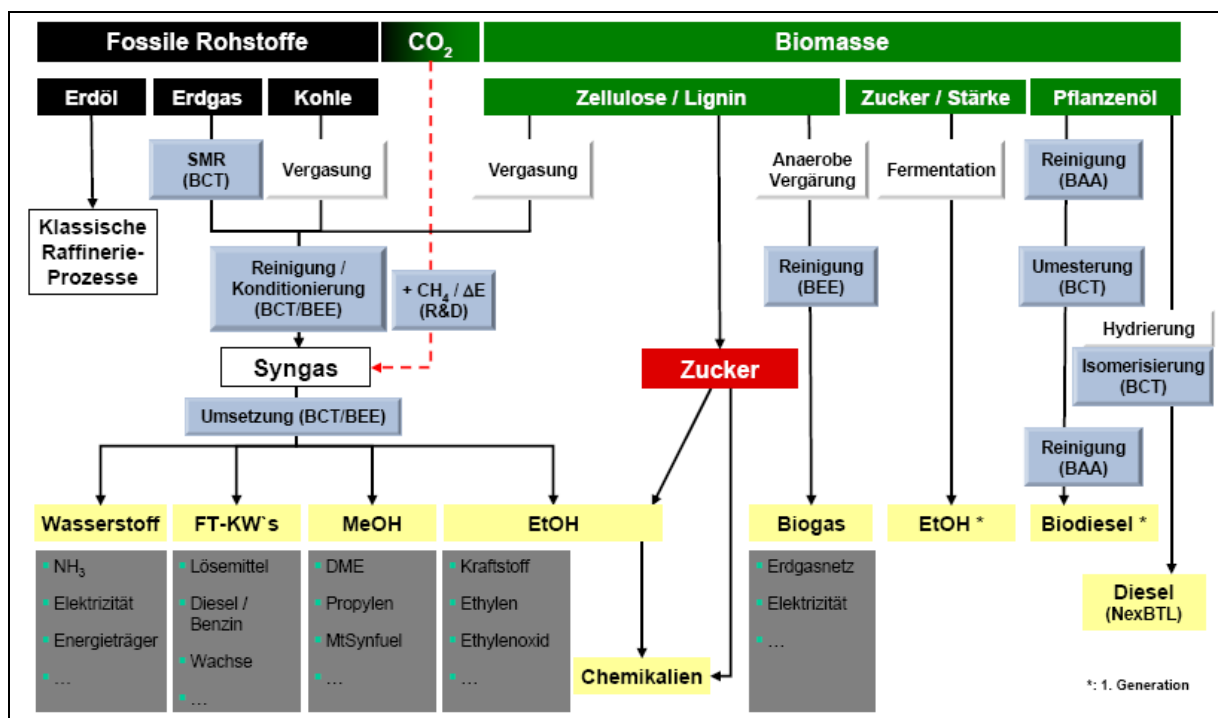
Fossile Rohstoffe

$CO_2$

Biomasse

Erdöl

Erdgas

Kohle

Zellulose / Lignin

Zucker / Stärke

Pflanzenöl

SMR (BCT)

Vergasung

Vergasung

Anaerobe Vergärung

Fermentation

Reinigung (BAA)

Klassische Raffinerie-Prozesse

Reinigung / Konditionierung (BCT/BEE)

+ $CH_4$ / $\Delta E$ (R&D)

Reinigung (BEE)

Umesterung (BCT)

Hydrierung

Syngas

Zucker

Isomerisierung (BCT)

Umsetzung (BCT/BEE)

Reinigung (BAA)

Wasserstoff

FT-KW`s

MeOH

EtOH

Biogas

EtOH *

Biodiesel *

$NH_3$
Elektrizität
Energieträger
...

Lösemittel
Diesel / Benzin
Wachse
...

DME
Propylen
MtSynfuel
...

Kraftstoff
Ethylen
Ethylenoxid
...

Erdgasnetz
Elektrizität
...

Diesel (NexBTL)

Chemikalien

*: 1. Generation